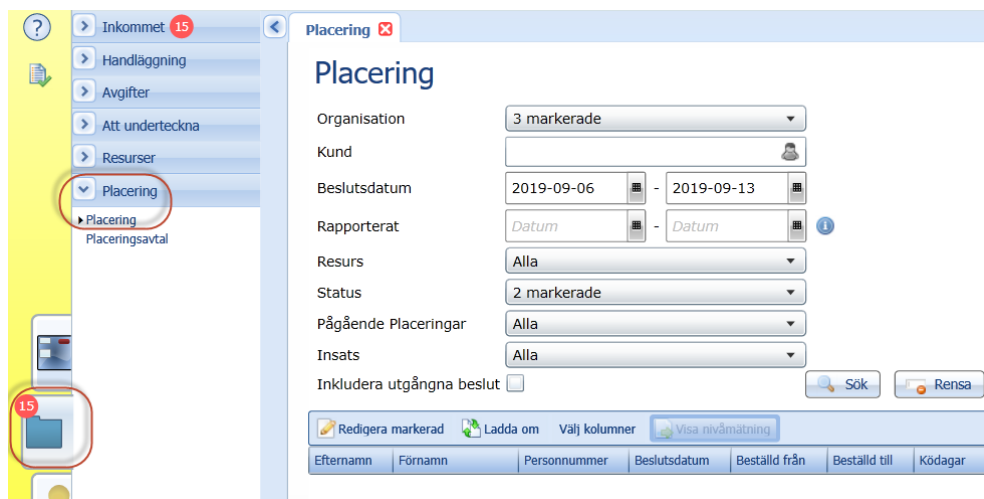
?

Inkommet 15
Handläggning
Avgifter
Att underteckna
Resurser
Placering
Placering
Placeringsavtal

15

Placering

Placering

Organisation 3 markerade
Kund
Beslutsdatum 2019-09-06 - 2019-09-13
Rapporterat Datum - Datum
Resurs Alla
Status 2 markerade
Pågående Placeringar Alla
Insats Alla
Inkludera utgångna beslut
Sök
Rensa

Redigera markerad Ladda om Välj kolumner Visa nivåmätning

| Efternamn | Förnamn | Personnummer | Beslutsdatum | Beställd från | Beställd till | Ködagar |
|---|---|---|---|---|---|---|